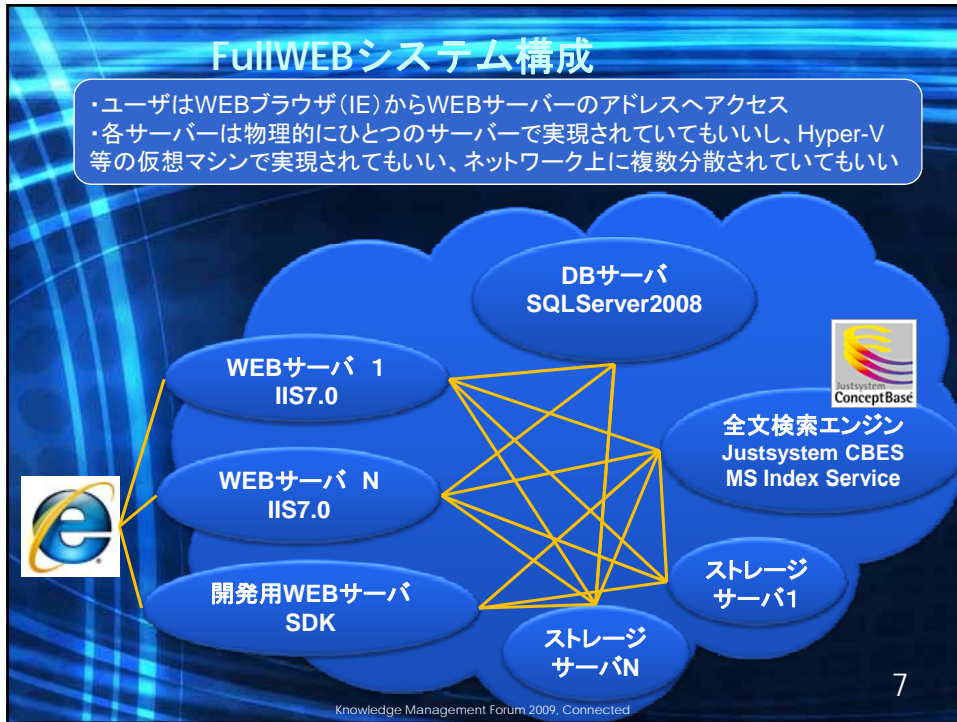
FullWEBシステム構成

・ユーザはWEBブラウザ(IE)からWEBサーバーのアドレスへアクセス
・各サーバーは物理的にひとつのサーバーで実現されていてもいいし、Hyper-V等の仮想マシンで実現されてもいい、ネットワーク上に複数分散されていてもいい

DBサーバ
SQLServer2008

WEBサーバ 1
IIS7.0

WEBサーバ N
IIS7.0

開発用WEBサーバ
SDK

Justsystem
ConceptBase

全文検索エンジン
Justsystem CBES
MS Index Service

ストレージ
サーバ1

ストレージ
サーバN

7

Knowledge Management Forum 2009, Connected